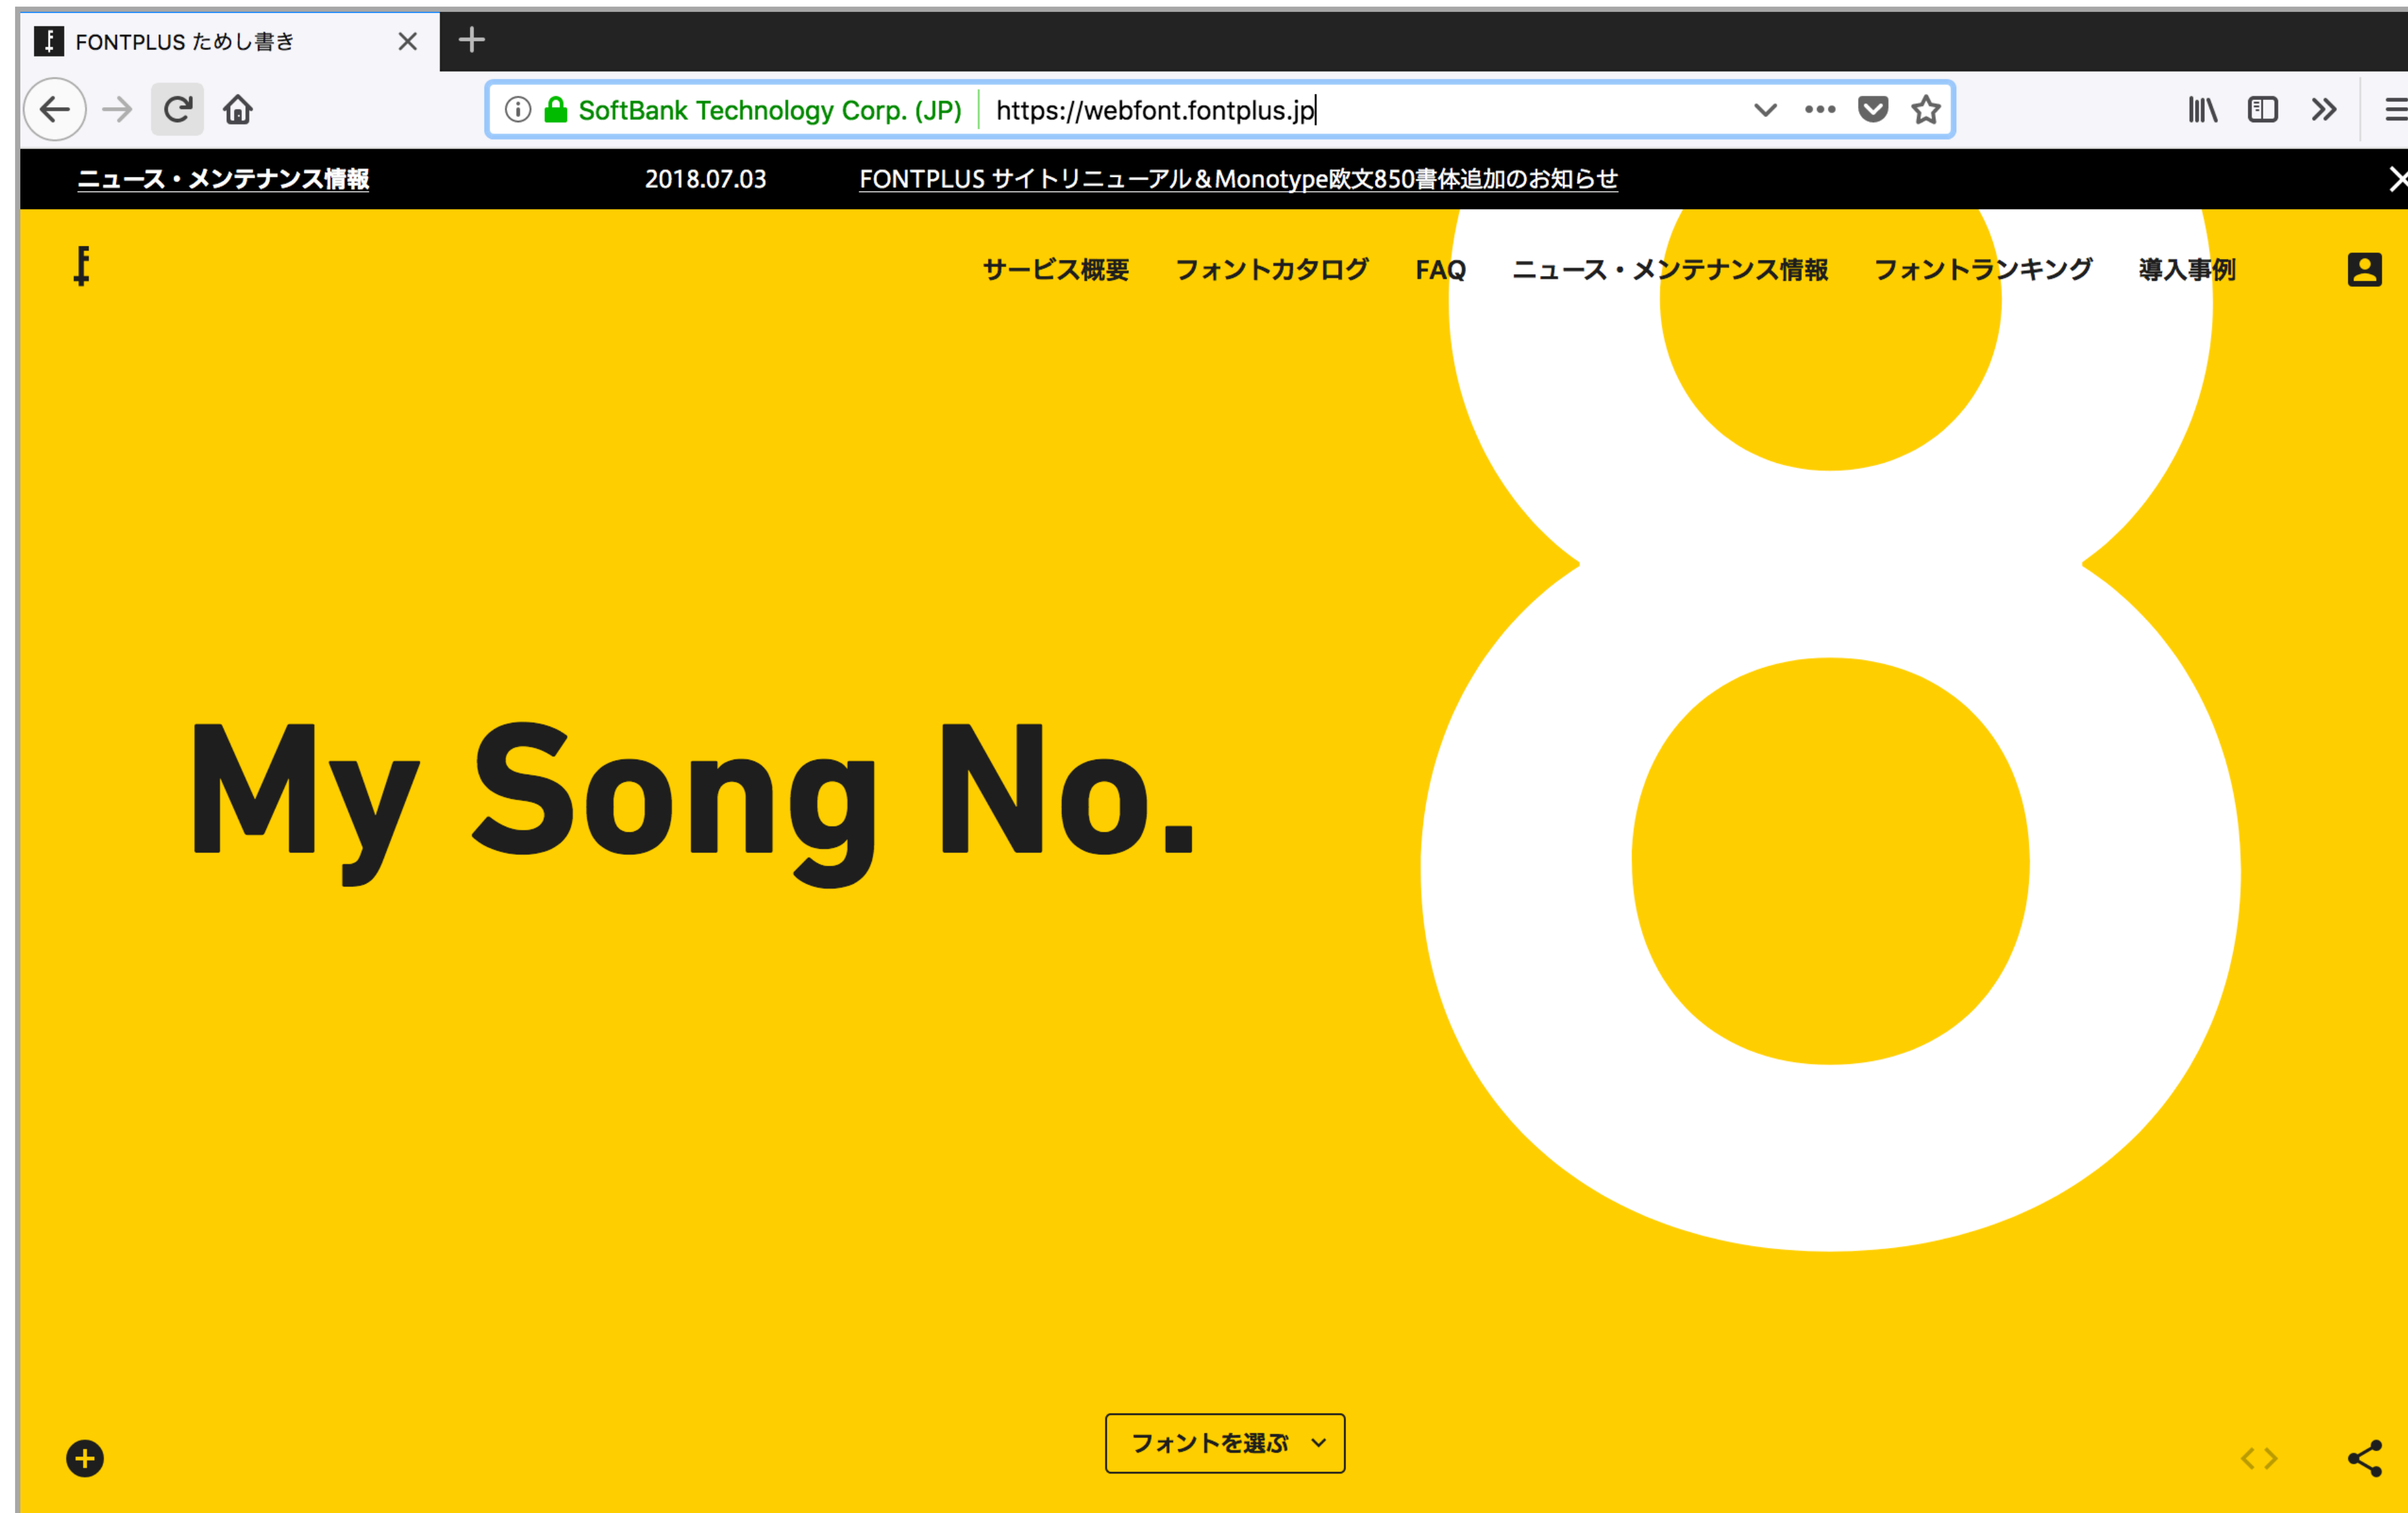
FONTPLUS ためし書き

SoftBank Technology Corp. (JP) https://webfont.fontplus.jp

ニュース・メンテナンス情報 2018.07.03 FONTPLUS サイトリニューアル＆Monotype欧文850書体追加のお知らせ

サービス概要 フォントカタログ FAQ ニュース・メンテナンス情報 フォントランキング 導入事例

My Song No. 8

フォントを選ぶ